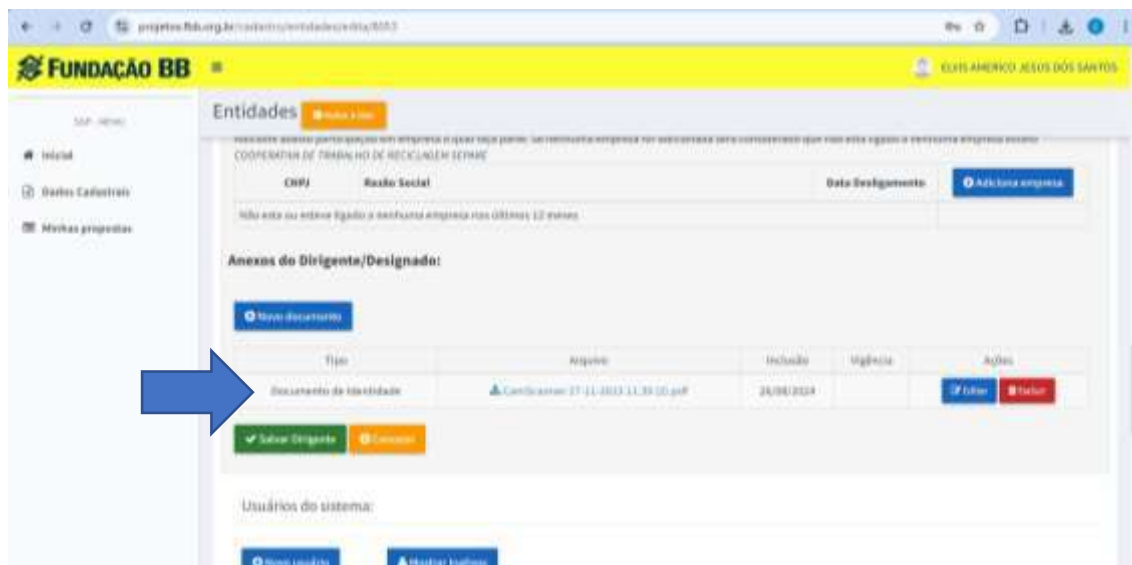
projetos.fbb.org.br/cadastro/entidades/edita/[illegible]

FUNDAÇÃO BB

ELVIS AMERICO JESUS DOS SANTOS

SAP - MENU

Inicial

Dados Cadastrais

Minhas propostas

Entidades Voltar à lista

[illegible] COOPERATIVA DE TRABALHO DE RECICLAGEM SEPARE

| CNPJ | Razão Social | Data Desligamento | Adicionar empresa |
|---|---|---|---|
| Não está ou esteve ligado a nenhuma empresa nos últimos 12 meses | | | |

Anexos do Dirigente/Designado:

Novo documento

| Tipo | Arquivo | Inclusão | Vigência | Ações |
|---|---|---|---|---|
| Documento de Identidade | CamScanner 27-11-2023 11.39 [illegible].pdf | 26/08/2024 | | Editar Excluir |

Salvar Dirigente Cancelar

Usuários do sistema:

Novo usuário Mostrar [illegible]